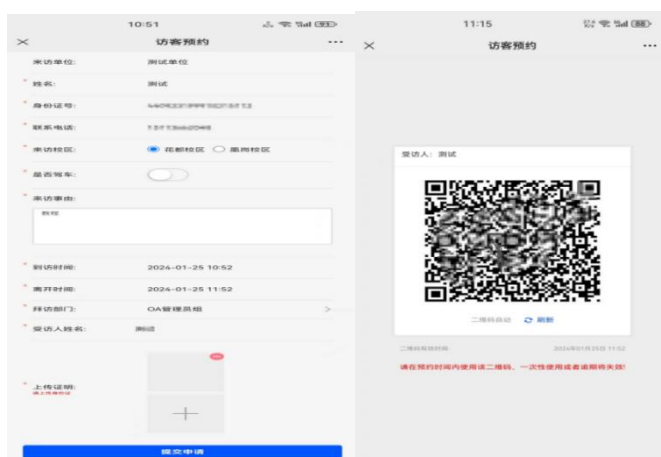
10:51

×　访客预约　···

来访单位:　测试单位

* 姓名:　测试

* 身份证号:　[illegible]

* 联系电话:　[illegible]

* 来访校区:　花都校区　黑岗校区

* 是否驾车:

* 来访事由:

测试

* 到访时间:　2024-01-25 10:52

* 离开时间:　2024-01-25 11:52

* 拜访部门:　OA管理员组

* 受访人姓名:　测试

* 上传证明:
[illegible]

提交申请

11:15

×　访客预约　···

受访人: 测试

二维码自动　刷新

二维码有效时间:　2024年01月25日 11:52

请在预约时间内使用该二维码，一次性使用或者逾期将失效!